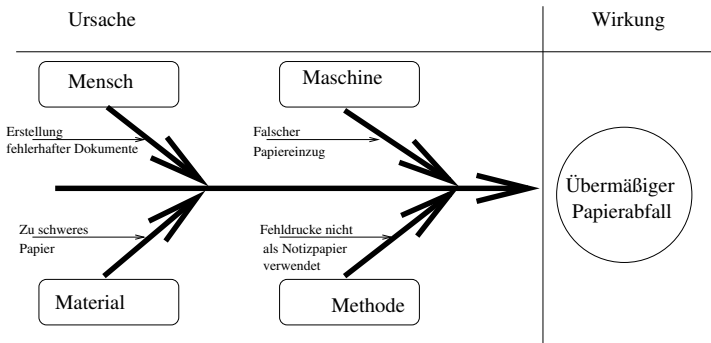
Ursache

Wirkung

Mensch

Maschine

Erstellung fehlerhafter Dokumente

Falscher Papiereinzug

Übermäßiger Papierabfall

Zu schweres Papier

Fehldrucke nicht als Notizpapier verwendet

Material

Methode